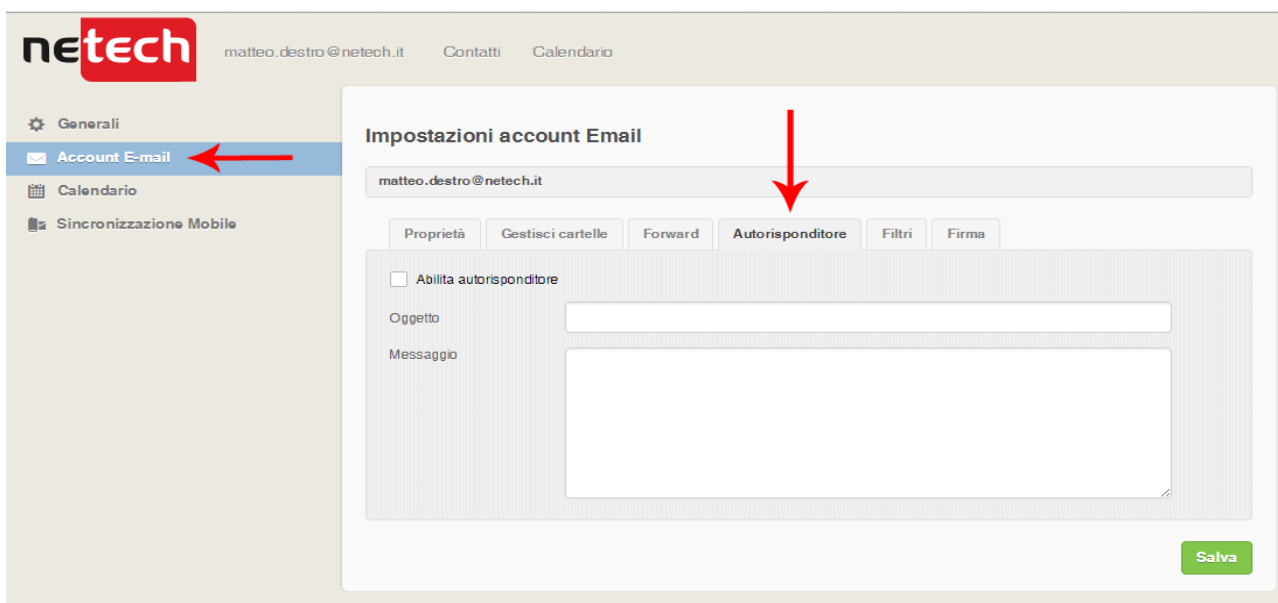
netech matteo.destro@netech.it Contatti Calendario

Generali
Account E-mail
Calendario
Sincronizzazione Mobile

Impostazioni account Email

matteo.destro@netech.it

Proprietà Gestisci cartelle Forward Autorisponditore Filtri Firma

Abilita autorisponditore

Oggetto

Messaggio

Salva